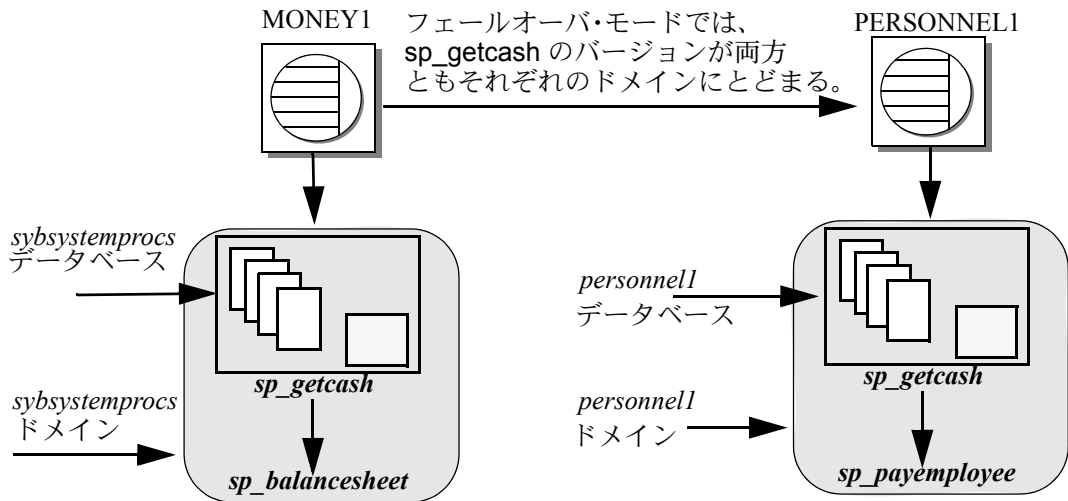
MONEY1

フェールオーバ･モードでは、sp_getcash のバージョンが両方ともそれぞれのドメインにとどまる。

PERSONNEL1

sybsystemprocs
データベース

sybsystemprocs
ドメイン

sp_getcash

sp_balancesheet

personnel1
データベース

personnel1
ドメイン

sp_getcash

sp_payemployee